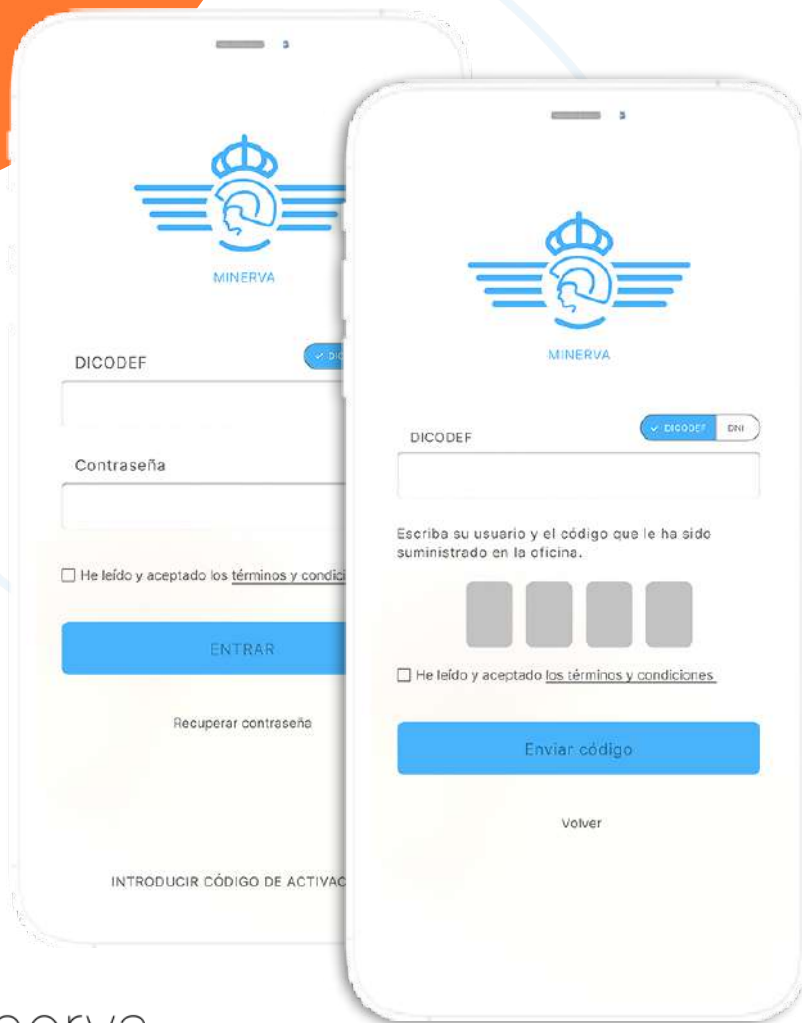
MINERVA

DICODEF

✓ DIC

Contraseña

☐ He leído y aceptado los términos y condici

ENTRAR

Recuperar contraseña

INTRODUCIR CÓDIGO DE ACTIVAC

MINERVA

✓ DICODEF DNI

DICODEF

Escriba su usuario y el código que le ha sido suministrado en la oficina.

☐ He leído y aceptado los términos y condiciones

Enviar código

Volver

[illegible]